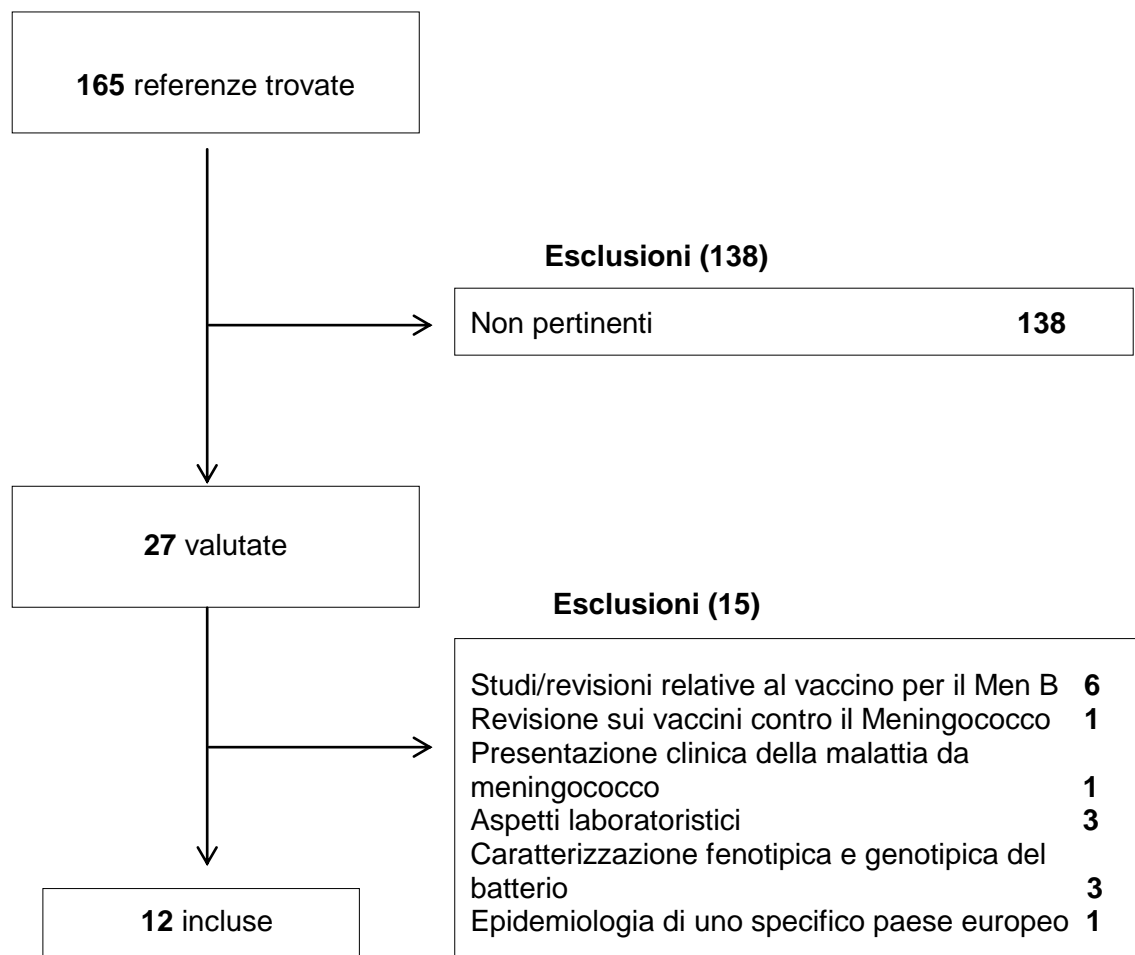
**165** referenze trovate

**Esclusioni (138)**

Non pertinenti **138**

**27** valutate

**Esclusioni (15)**

Studi/revisioni relative al vaccino per il Men B **6**
Revisione sui vaccini contro il Meningococco **1**
Presentazione clinica della malattia da meningococco **1**
Aspetti laboratoristici **3**
Caratterizzazione fenotipica e genotipica del batterio **3**
Epidemiologia di uno specifico paese europeo **1**

**12** incluse